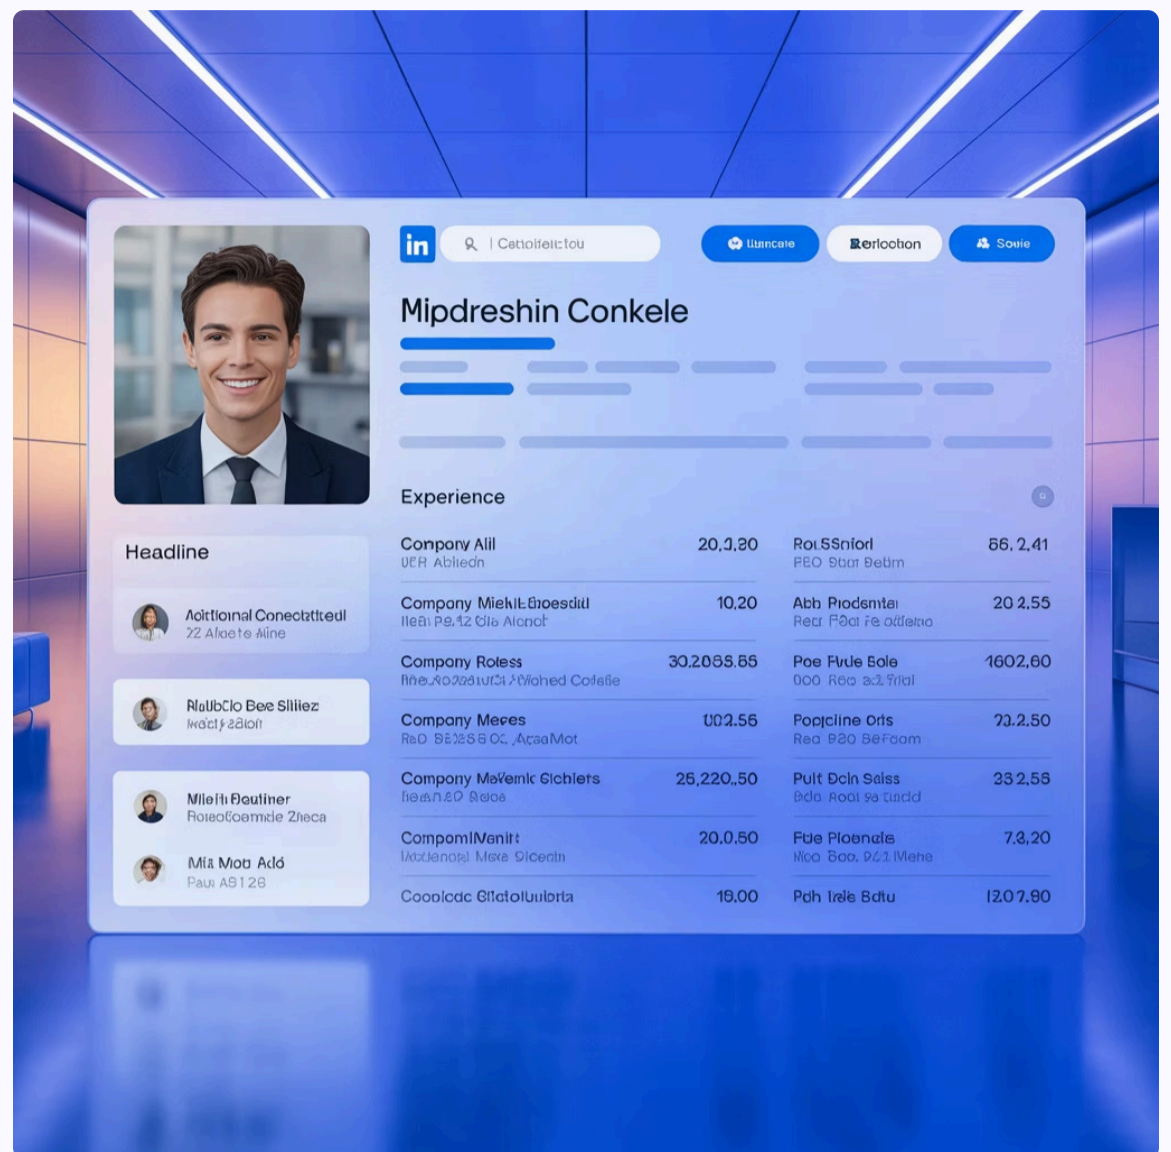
in | Cetioiteictou

Uancate

Rerioction

Soaie

Mipdreshin Conkele

Headline

Aoitional Conectatited
22 Afoete Aine

Naubclo Bee Sliiez
Iracity Zalon

Mleth Deutiner
Roisocoemde Zieca

Mia Moo Ado
Pau AS128

Experience

| | | | |
|---|---|---|---|
| Conpony Alil<br>UER Ablieon | 20.3.20 | Rot SSniod<br>PEO Sbur Betim | 66.2.41 |
| Compony MiekiLEroesdill<br>Ileai P8.12 Ola Aicnot | 10.20 | Abb Prodsmtai<br>Reci Fdai Fe olliemo | 20 2.55 |
| Compony Roless<br>Ifine.A02as1ut! Aiohed Cofale | 30.2065.65 | Poe Fude Bole<br>000 Reo ae2 Trial | 1602.60 |
| Compony Meces<br>RaD B81256 OC AcaaMot | U02.56 | Popicline Oris<br>Reo B20 BeFcom | 73.2.50 |
| Compony Mavemic Sichiets<br>lieam 20 Raoo | 25,220.50 | Pult Dcin Saiss<br>Edo Root ya tincid | 33 2.56 |
| CompomiMenit:<br>IAttionoi Mera Dicecin | 20.0.50 | Fue Ploenole<br>Moo Boo 9/21 Mehe | 7.8.20 |
| Cooolcdc Glatoluubria | 18.00 | Poh Irie Bdtu | 1207.90 |